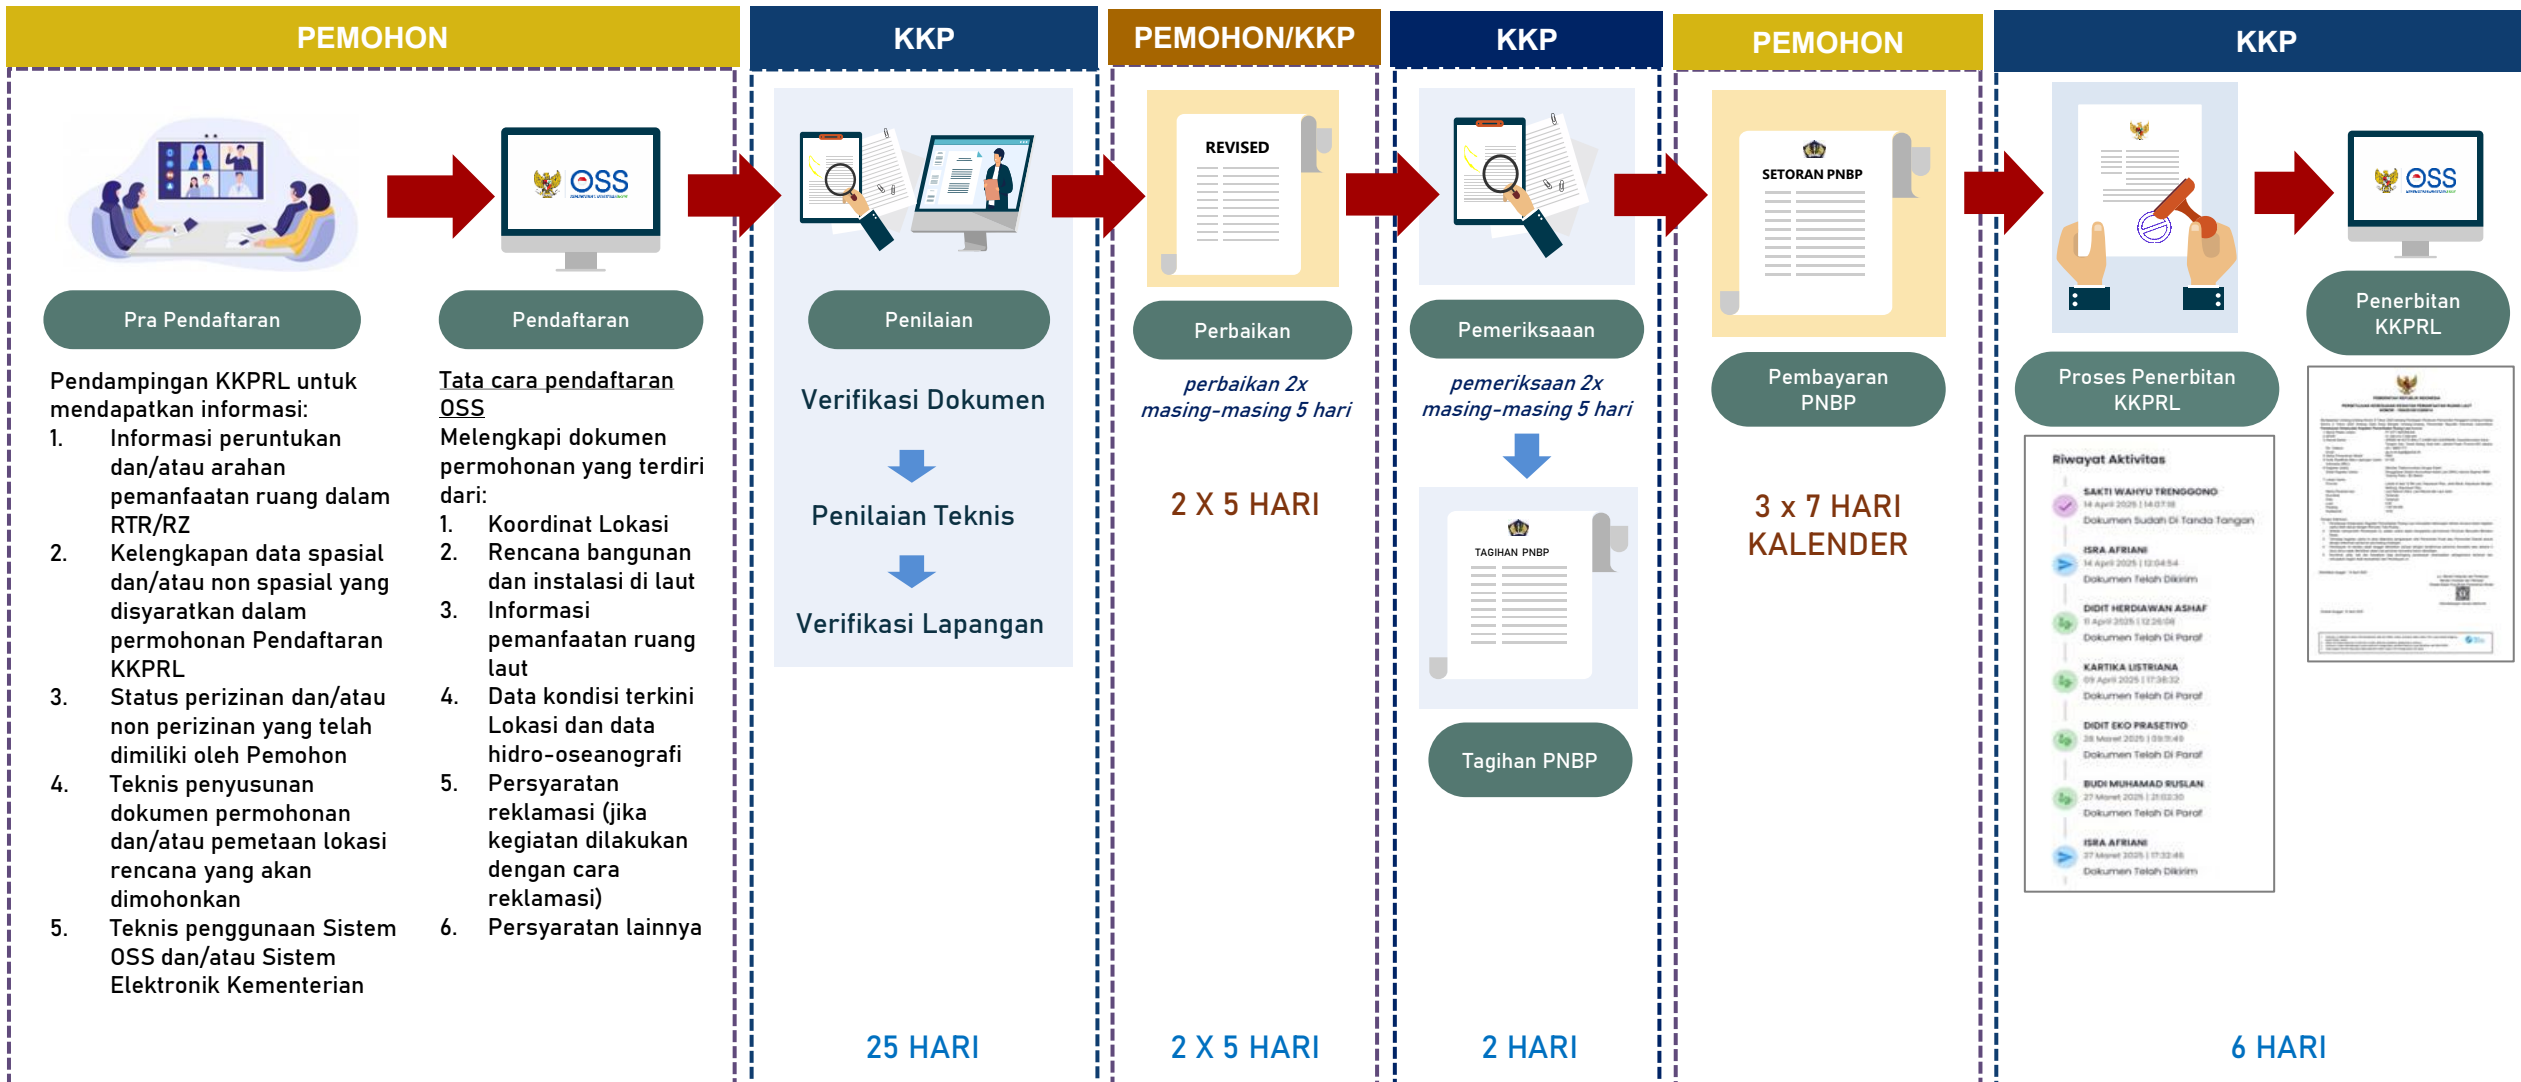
PEMOHON

OSS

Pra Pendaftaran

Pendaftaran

Pendampingan KKPRL untuk mendapatkan informasi:
1. Informasi peruntukan dan/atau arahan pemanfaatan ruang dalam RTR/RZ
2. Kelengkapan data spasial dan/atau non spasial yang disyaratkan dalam permohonan Pendaftaran KKPRL
3. Status perizinan dan/atau non perizinan yang telah dimiliki oleh Pemohon
4. Teknis penyusunan dokumen permohonan dan/atau pemetaan lokasi rencana yang akan dimohonkan
5. Teknis penggunaan Sistem OSS dan/atau Sistem Elektronik Kementerian

Tata cara pendaftaran OSS
Melengkapi dokumen permohonan yang terdiri dari:
1. Koordinat Lokasi
2. Rencana bangunan dan instalasi di laut
3. Informasi pemanfaatan ruang laut
4. Data kondisi terkini Lokasi dan data hidro-oseanografi
5. Persyaratan reklamasi (jika kegiatan dilakukan dengan cara reklamasi)
6. Persyaratan lainnya

KKP

Penilaian

Verifikasi Dokumen

Penilaian Teknis

Verifikasi Lapangan

25 HARI

PEMOHON/KKP

REVISED

Perbaikan

perbaikan 2x masing-masing 5 hari

2 X 5 HARI

2 X 5 HARI

KKP

Pemeriksaaan

pemeriksaan 2x masing-masing 5 hari

TAGIHAN PNBP

Tagihan PNBP

2 HARI

PEMOHON

SETORAN PNBP

Pembayaran PNBP

3 x 7 HARI KALENDER

KKP

Proses Penerbitan KKPRL

Riwayat Aktivitas

SAKTI WAHYU TRENGGONO
14 April 2025 | 14:07:18
Dokumen Sudah Di Tanda Tangan

ISRA AFRIANI
14 April 2025 | 12:04:54
Dokumen Telah Dikirim

DIDIT HERDIAWAN ASHAF
11 April 2025 | 12:26:08
Dokumen Telah Di Paraf

KARTIKA LISTRIANA
09 April 2025 | 17:38:32
Dokumen Telah Di Paraf

DIDIT EKO PRASETIYO
28 Maret 2025 | 09:51:49
Dokumen Telah Di Paraf

BUDI MUHAMAD RUSLAN
27 Maret 2025 | 21:02:30
Dokumen Telah Di Paraf

ISRA AFRIANI
27 Maret 2025 | 17:32:46
Dokumen Telah Dikirim

OSS

Penerbitan KKPRL

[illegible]

6 HARI